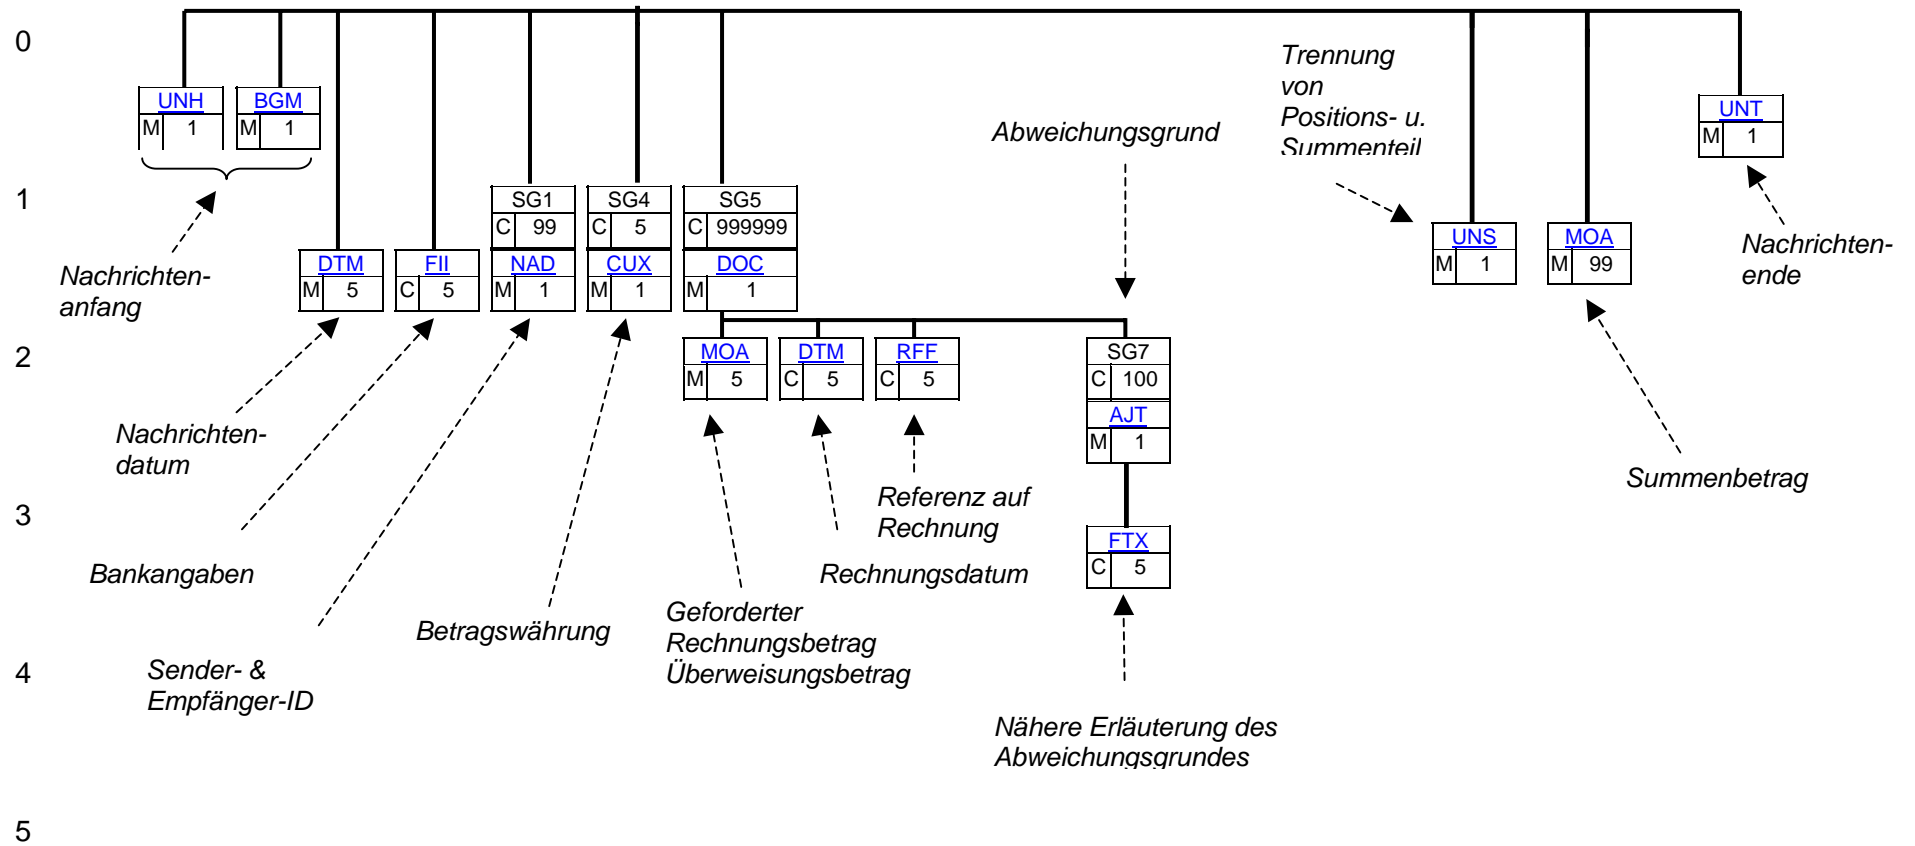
0

UNH
M 1

BGM
M 1

Trennung von Positions- u. Summenteil

Abweichungsgrund

UNT
M 1

1

SG1
C 99

SG4
C 5

SG5
C 999999

UNS
M 1

MOA
M 99

Nachrichten-anfang

DTM
M 5

FII
C 5

NAD
M 1

CUX
M 1

DOC
M 1

Nachrichten-ende

2

MOA
M 5

DTM
C 5

RFF
C 5

SG7
C 100

AJT
M 1

Nachrichten-datum

Summenbetrag

Referenz auf Rechnung

3

FTX
C 5

Bankangaben

Rechnungsdatum

Geforderter Rechnungsbetrag Überweisungsbetrag

Betragswährung

4

Sender- & Empfänger-ID

Nähere Erläuterung des Abweichungsgrundes

5